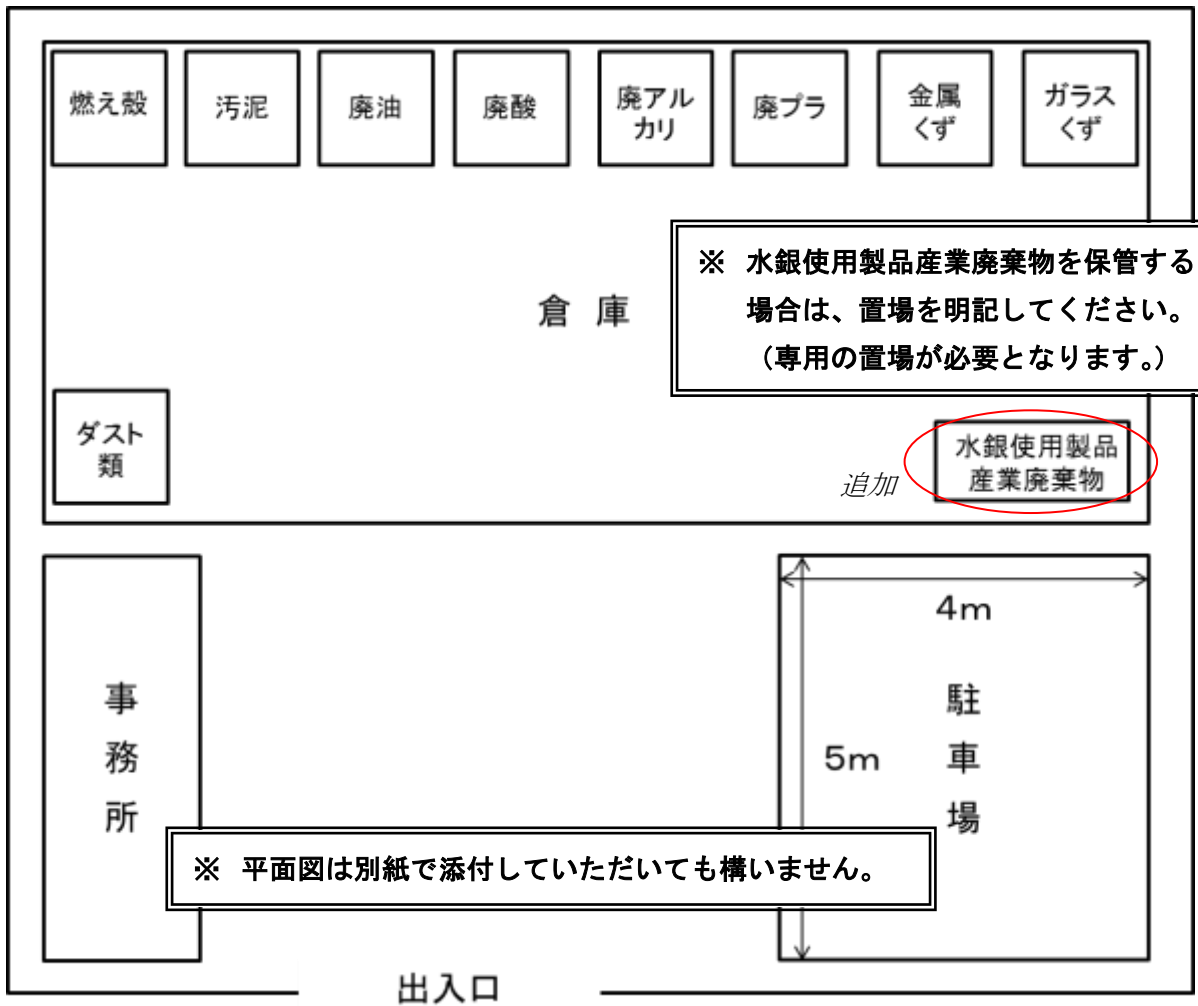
燃え殻

汚泥

廃油

廃酸

廃アルカリ

廃プラ

金属くず

ガラスくず

※ 水銀使用製品産業廃棄物を保管する場合は、置場を明記してください。（専用の置場が必要となります。）

倉 庫

ダスト類

水銀使用製品産業廃棄物

追加

4m

事務所

5m

駐車場

※ 平面図は別紙で添付していただいても構いません。

出入口